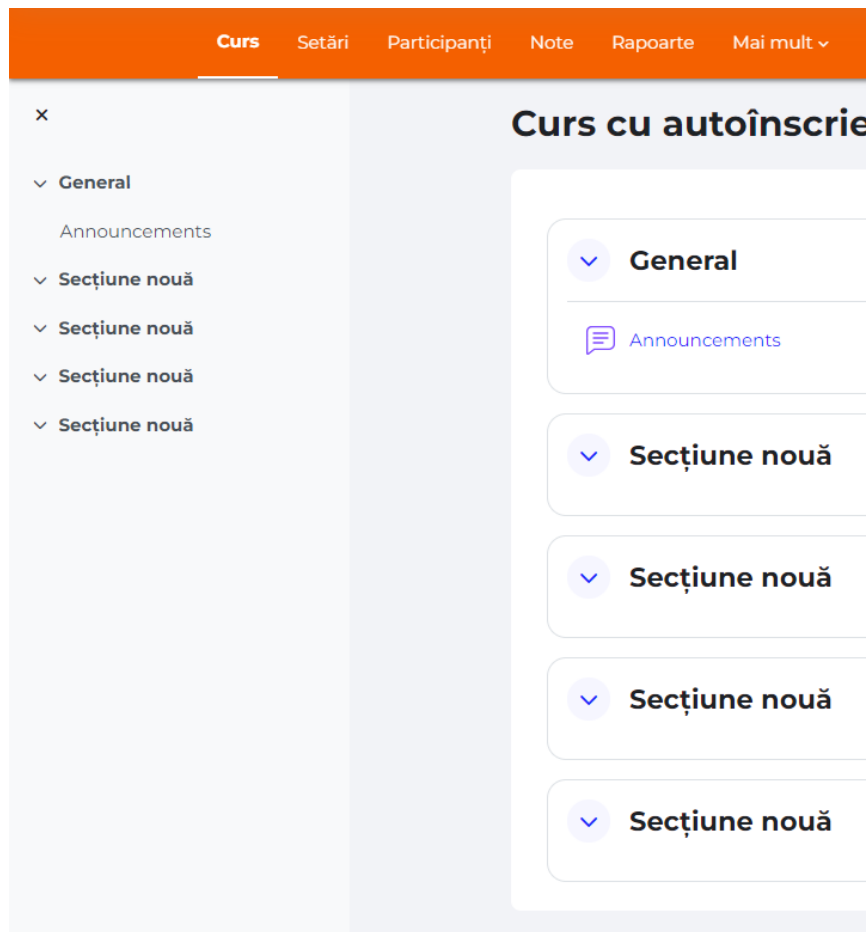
Curs Setări Participanți Note Rapoarte Mai mult

×

General

Announcements

Secțiune nouă

Secțiune nouă

Secțiune nouă

Secțiune nouă

Curs cu autoînscrie

General

Announcements

Secțiune nouă

Secțiune nouă

Secțiune nouă

Secțiune nouă